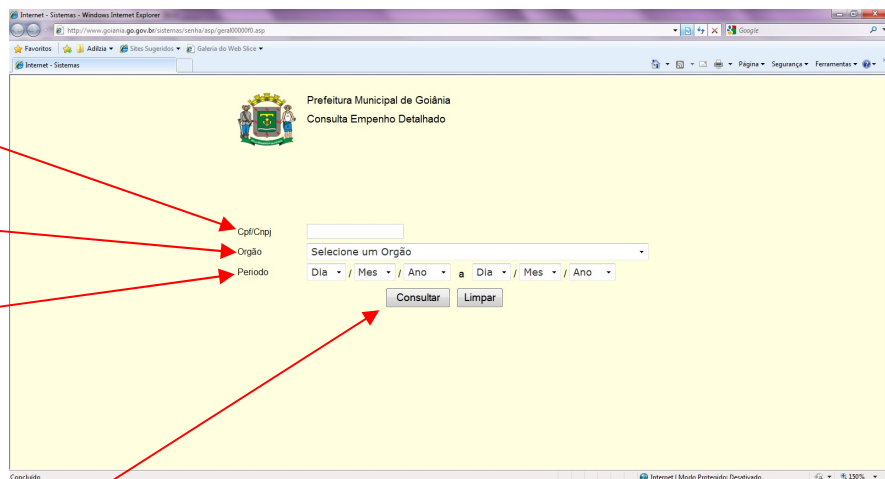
Internet - Sistemas - Windows Internet Explorer

http://www.goiania.go.gov.br/sistemas/senha/asp/geral00000f0.asp

Google

Favoritos | Adilzia ▾ | Sites Sugeridos ▾ | Galeria do Web Slice ▾

Internet - Sistemas

Página ▾ Segurança ▾ Ferramentas ▾

Prefeitura Municipal de Goiânia
Consulta Empenho Detalhado

Cpf/Cnpj

Orgão Selecione um Orgão

Periodo Dia / Mes / Ano a Dia / Mes / Ano

Consultar Limpar

Concluído

Internet | Modo Protegido: Desativado

150%